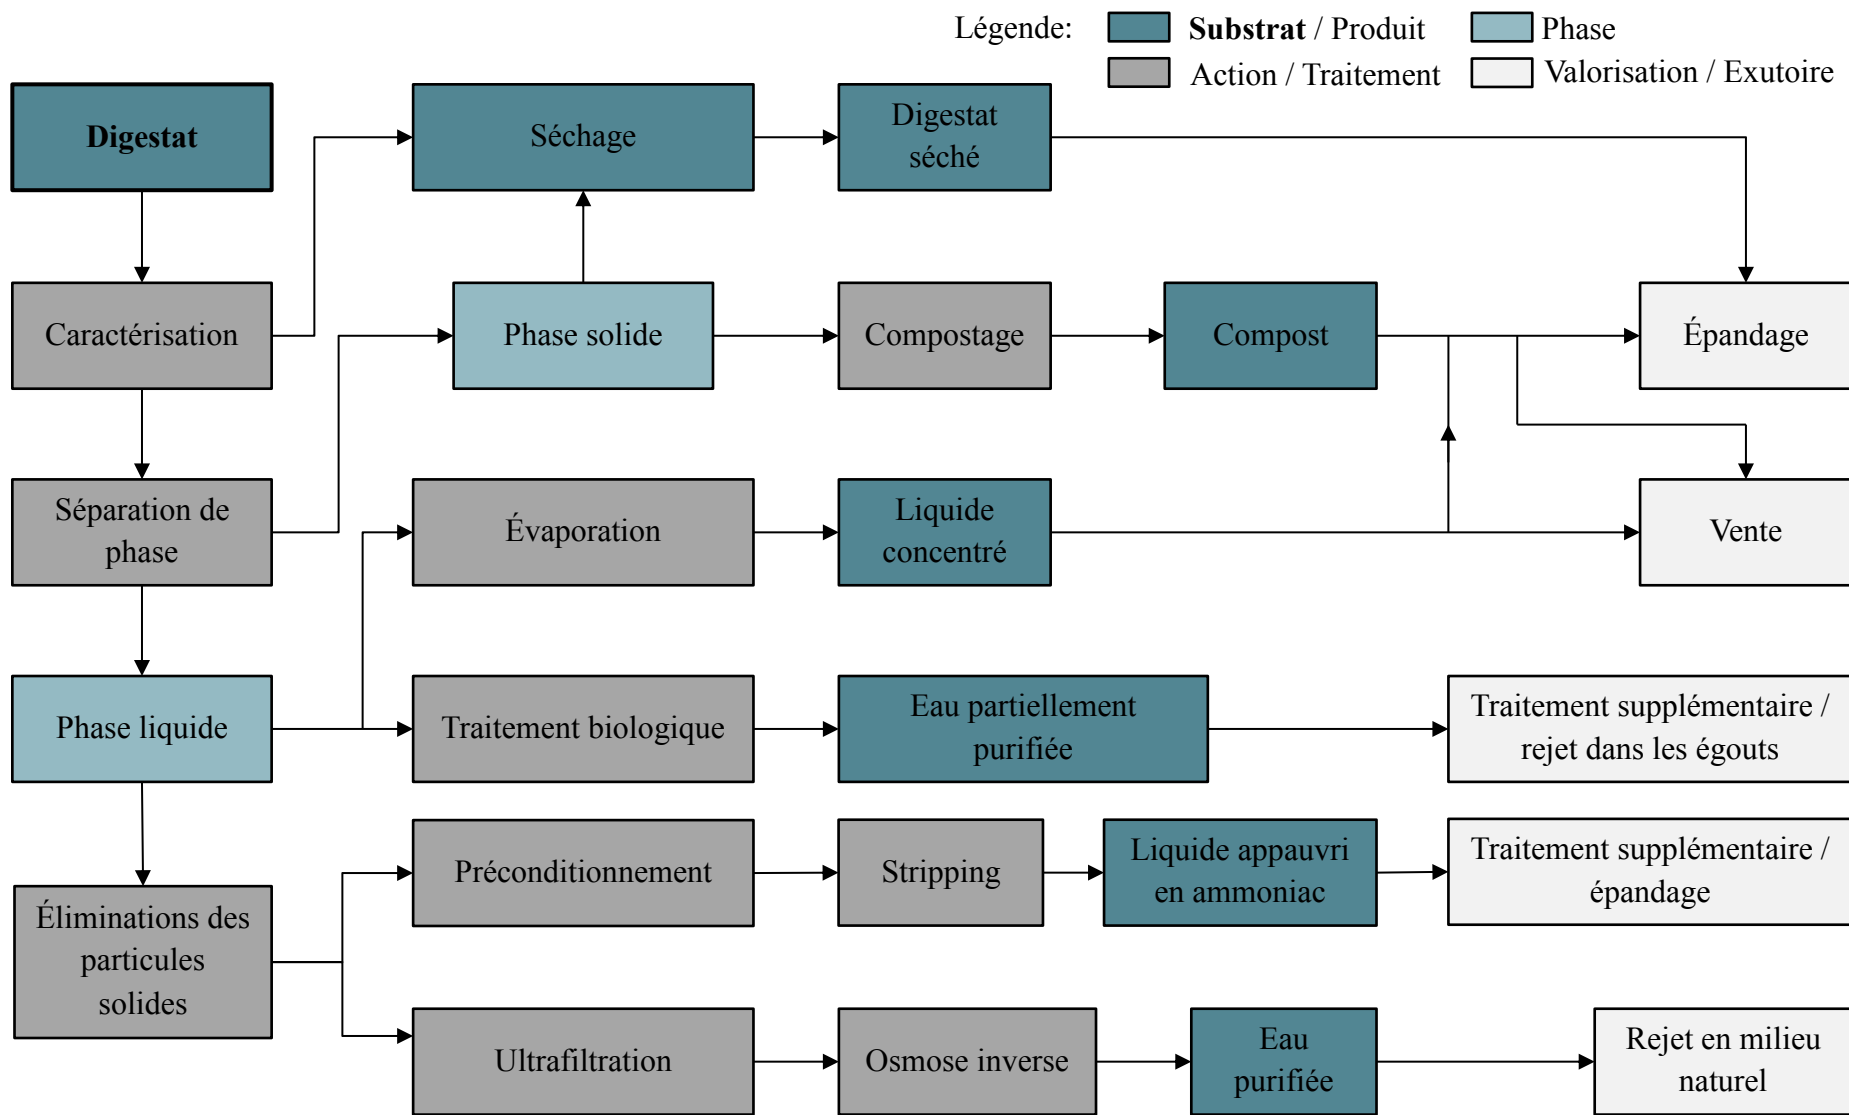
Légende: **Substrat** / Produit Phase
Action / Traitement Valorisation / Exutoire

**Digestat**

Séchage

Digestat séché

Caractérisation

Phase solide

Compostage

Compost

Épandage

Séparation de phase

Évaporation

Liquide concentré

Vente

Phase liquide

Traitement biologique

Eau partiellement purifiée

Traitement supplémentaire / rejet dans les égouts

Éliminations des particules solides

Préconditionnement

Stripping

Liquide appauvri en ammoniac

Traitement supplémentaire / épandage

Ultrafiltration

Osmose inverse

Eau purifiée

Rejet en milieu naturel